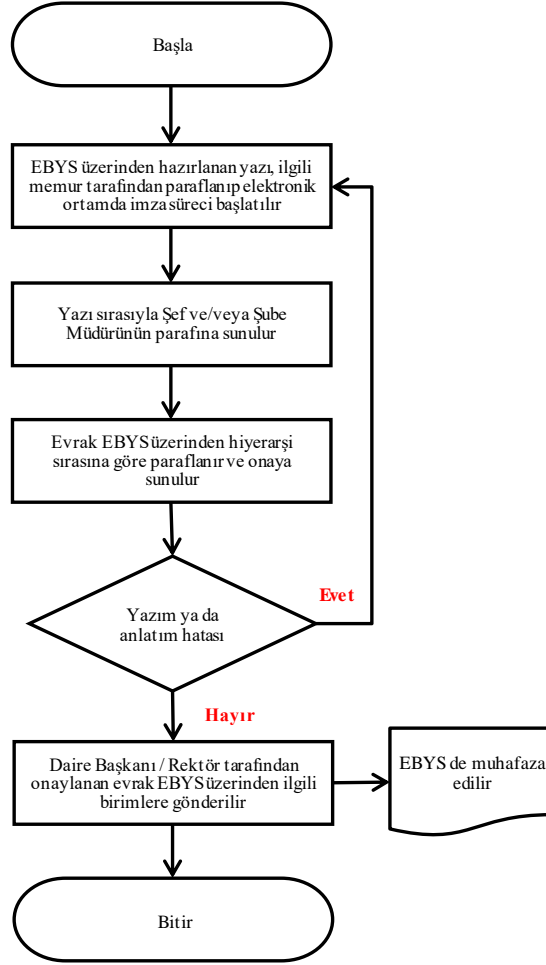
Başla

EBYS üzerinden hazırlanan yazı, ilgili memur tarafından paraflanıp elektronik ortamda imza süreci başlatılır

Yazı sırasıyla Şef ve/veya Şube Müdürünün parafına sunulur

Evrak EBYS üzerinden hiyerarşi sırasına göre paraflanır ve onaya sunulur

Yazım ya da anlatım hatası

Evet

Hayır

Daire Başkanı / Rektör tarafından onaylanan evrak EBYS üzerinden ilgili birimlere gönderilir

EBYS de muhafaza edilir

Bitir